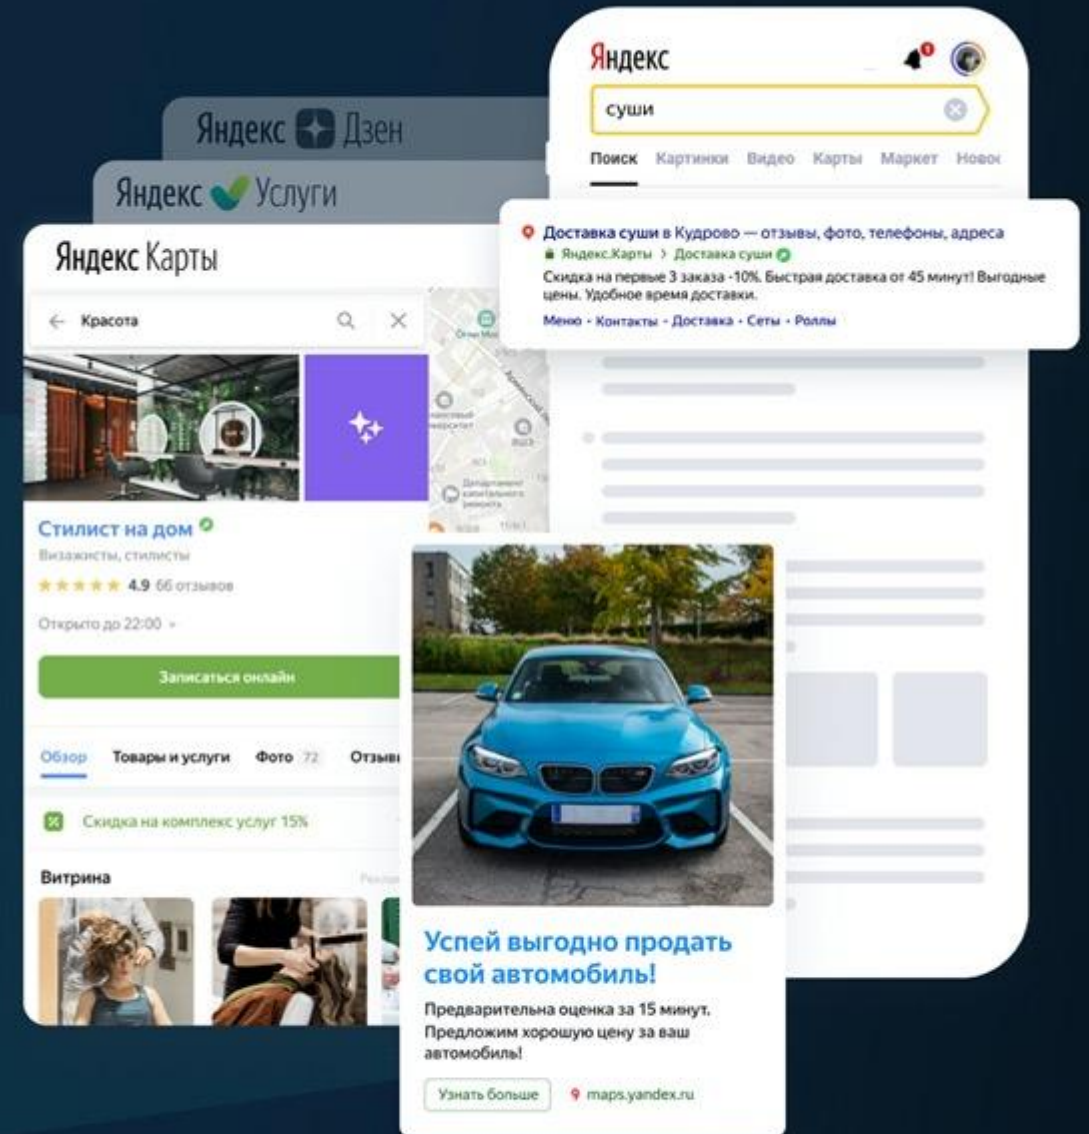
Яндекс Дзен

Яндекс Услуги

Яндекс Карты

← Красота

Стилист на дом
Визажисты, стилисты
★★★★★ 4.9 66 отзывов
Открыто до 22:00

Записаться онлайн

Обзор Товары и услуги Фото 72 Отзывы

Скидка на комплекс услуг 15%

Витрина

Яндекс

суши

Поиск Картинки Видео Карты Маркет Новос

Доставка суши в Кудрово — отзывы, фото, телефоны, адреса
Яндекс.Карты › Доставка суши
Скидка на первые 3 заказа -10%. Быстрая доставка от 45 минут! Выгодные цены. Удобное время доставки.
Меню · Контакты · Доставка · Сеты · Роллы

Успей выгодно продать свой автомобиль!
Предварительна оценка за 15 минут. Предложим хорошую цену за ваш автомобиль!

Узнать больше

maps.yandex.ru